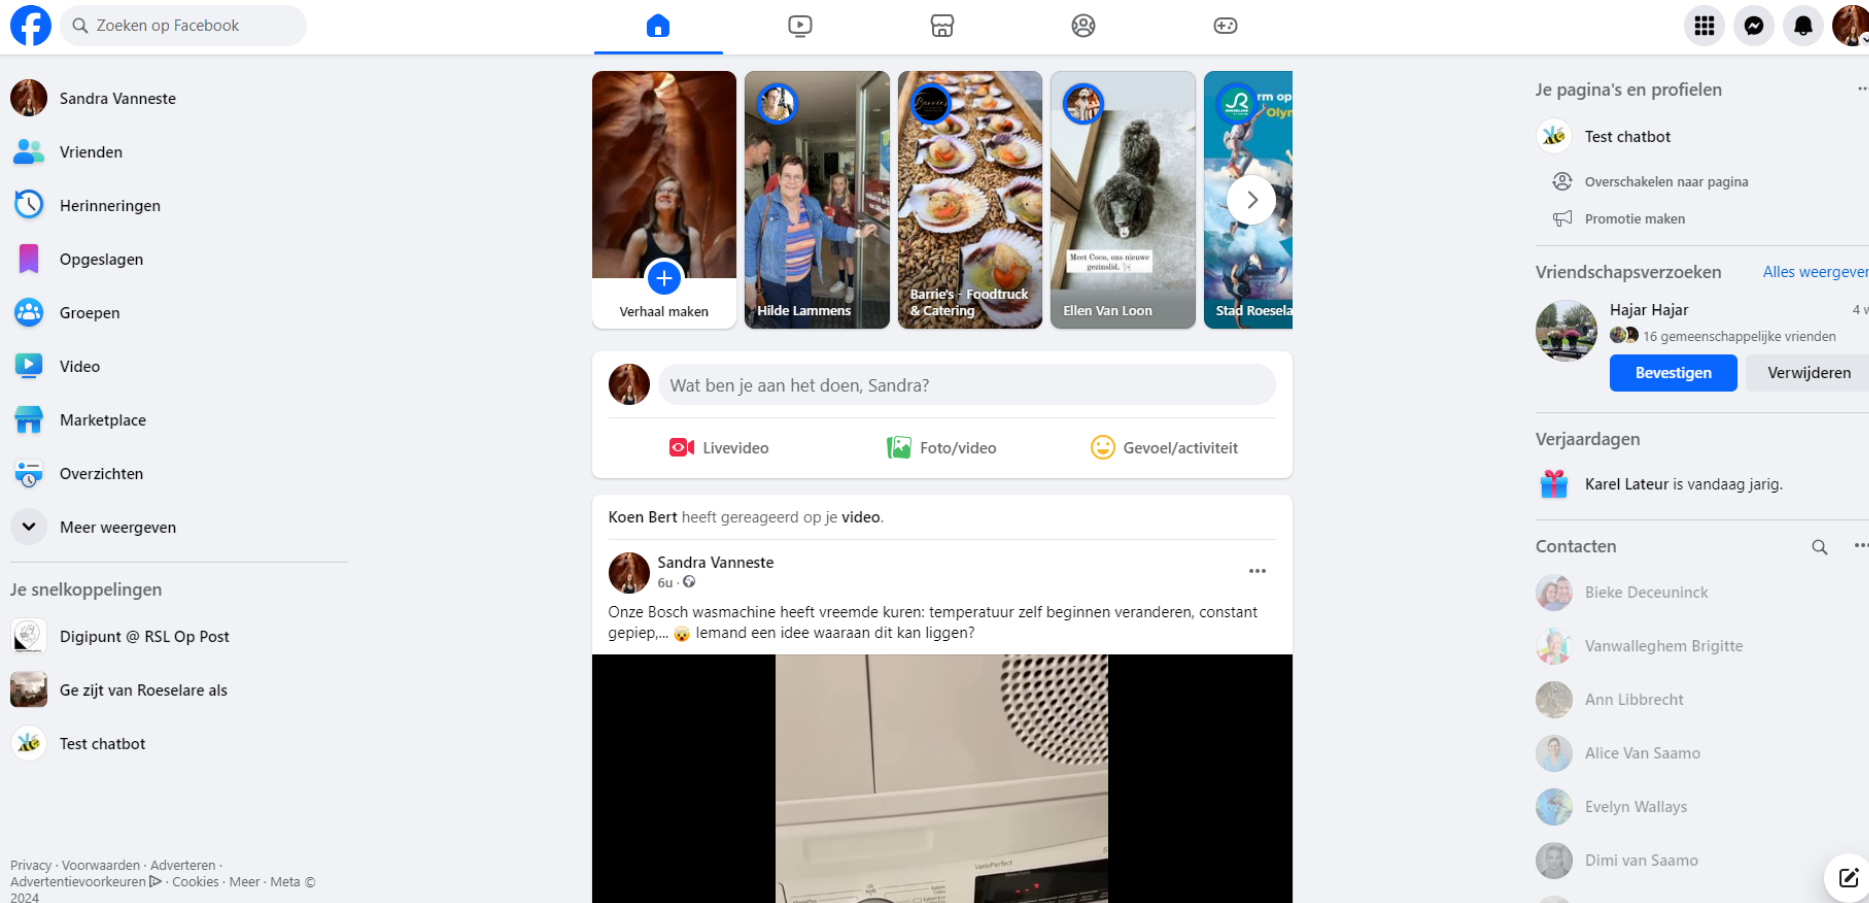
Zoeken op Facebook

Sandra Vanneste
Vrienden
Herinneringen
Opgeslagen
Groepen
Video
Marketplace
Overzichten
Meer weergeven

Je snelkoppelingen
Digipunt @ RSL Op Post
Ge zijt van Roeselare als
Test chatbot

Privacy · Voorwaarden · Adverteren · Advertentievoorkeuren · Cookies · Meer · Meta © 2024

Verhaal maken
Hilde Lammens
Barrie's - Foodtruck & Catering
Ellen Van Loon
Stad Roesela

Wat ben je aan het doen, Sandra?
Livevideo
Foto/video
Gevoel/activiteit

Koen Bert heeft gereageerd op je video.

Sandra Vanneste
6u ·
Onze Bosch wasmachine heeft vreemde kuren: temperatuur zelf beginnen veranderen, constant gepiep,... 😮 Iemand een idee waaraan dit kan liggen?

Je pagina's en profielen
Test chatbot
Overschakelen naar pagina
Promotie maken

Vriendschapsverzoeken
Alles weergeven
Hajar Hajar
4 w
16 gemeenschappelijke vrienden
Bevestigen
Verwijderen

Verjaardagen
Karel Lateur is vandaag jarig.

Contacten
Bieke Deceuninck
Vanwalleghem Brigitte
Ann Libbrecht
Alice Van Saamo
Evelyn Wallays
Dimi van Saamo